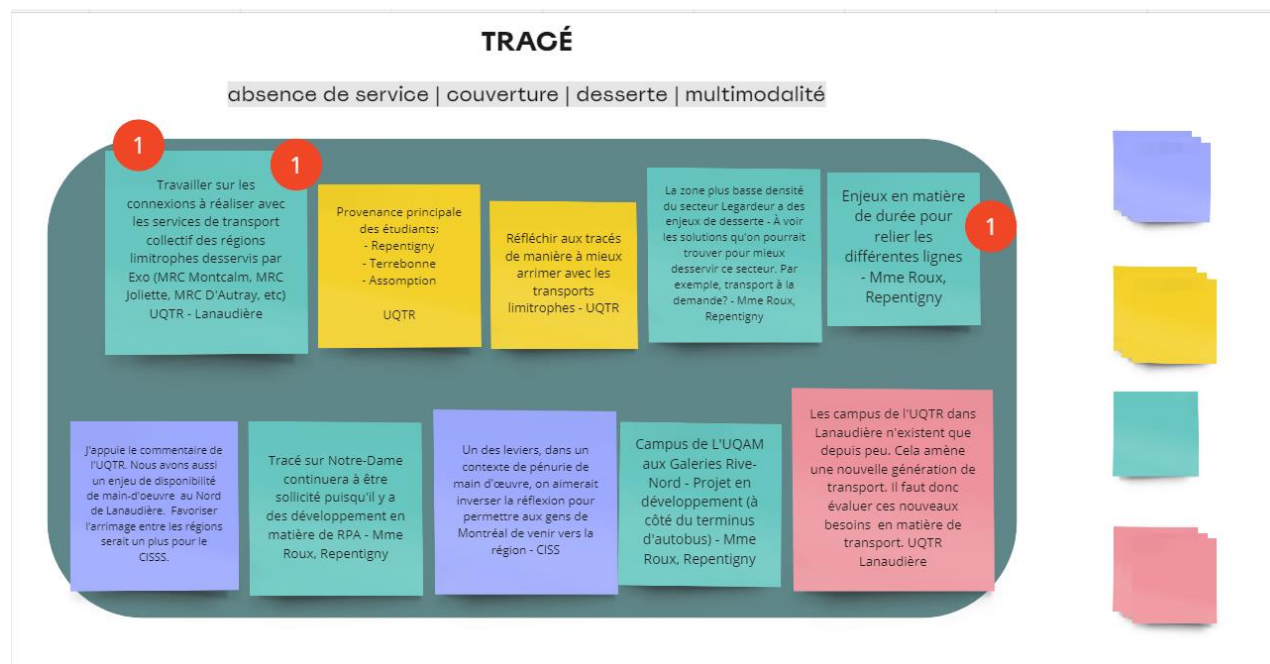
TRACÉ

absence de service | couverture | desserte | multimodalité

1

1

Travailler sur les connexions à réaliser avec les services de transport collectif des régions limitrophes desservis par Exo (MRC Montcalm, MRC Joliette, MRC D'Autray, etc) UQTR - Lanaudière

Provenance principale des étudiants:
- Repentigny
- Terrebonne
- Assomption

UQTR

Réfléchir aux tracés de manière à mieux arrimer avec les transports limitrophes - UQTR

La zone plus basse densité du secteur Legardeur a des enjeux de desserte - À voir les solutions qu'on pourrait trouver pour mieux desservir ce secteur. Par exemple, transport à la demande? - Mme Roux, Repentigny

Enjeux en matière de durée pour relier les différentes lignes - Mme Roux, Repentigny

1

J'appuie le commentaire de l'UQTR. Nous avons aussi un enjeu de disponibilité de main-d'oeuvre au Nord de Lanaudière. Favoriser l'arrimage entre les régions serait un plus pour le CISSS.

Tracé sur Notre-Dame continuera à être sollicité puisqu'il y a des développement en matière de RPA - Mme Roux, Repentigny

Un des leviers, dans un contexte de pénurie de main d'oeuvre, on aimerait inverser la réflexion pour permettre aux gens de Montréal de venir vers la région - CISS

Campus de L'UQAM aux Galeries Rive-Nord - Projet en développement (à côté du terminus d'autobus) - Mme Roux, Repentigny

Les campus de l'UQTR dans Lanaudière n'existent que depuis peu. Cela amène une nouvelle génération de transport. Il faut donc évaluer ces nouveaux besoins en matière de transport. UQTR Lanaudière